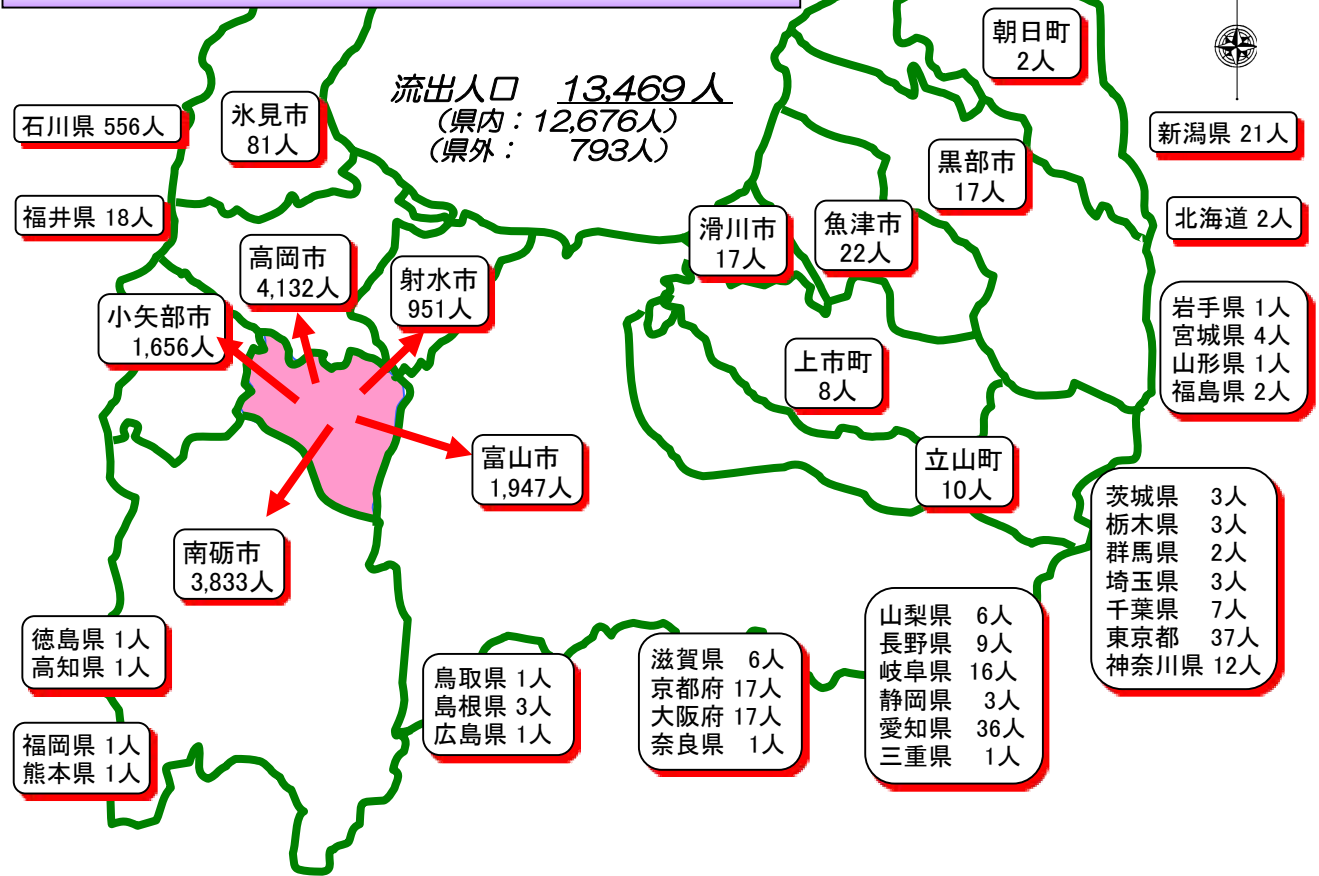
流出人口　13,469人
（県内：12,676人）
（県外：　793人）

朝日町
2人

石川県 556人

氷見市
81人

新潟県 21人

黒部市
17人

福井県 18人

北海道 2人

滑川市
17人

魚津市
22人

高岡市
4,132人

射水市
951人

岩手県 1人
宮城県 4人
山形県 1人
福島県 2人

小矢部市
1,656人

上市町
8人

富山市
1,947人

立山町
10人

茨城県　3人
栃木県　3人
群馬県　2人
埼玉県　3人
千葉県　7人
東京都　37人
神奈川県 12人

南砺市
3,833人

山梨県　6人
長野県　9人
岐阜県　16人
静岡県　3人
愛知県　36人
三重県　1人

徳島県 1人
高知県 1人

滋賀県　6人
京都府 17人
大阪府 17人
奈良県　1人

鳥取県 1人
島根県 3人
広島県 1人

福岡県 1人
熊本県 1人